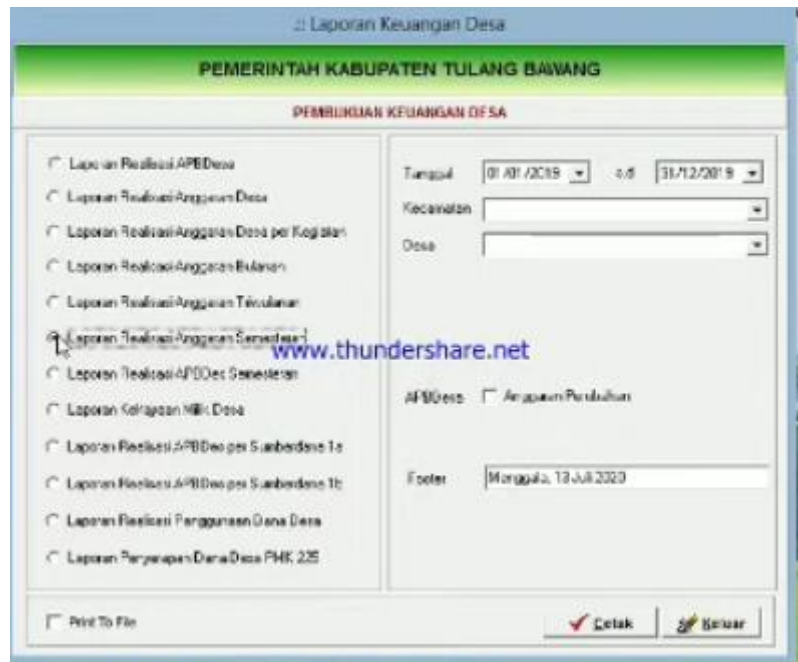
:: Laporan Keuangan Desa

PEMERINTAH KABUPATEN TULANG BAWANG

PEMBUKUAN KEUANGAN DESA

Laporan Realisasi APBDesa

Laporan Realisasi Anggaran Desa

Laporan Realisasi Anggaran Desa per Kegiatan

Laporan Realisasi Anggaran Bulanan

Laporan Realisasi Anggaran Triwulanan

Laporan Realisasi Anggaran Semesteran

Laporan Realisasi APBDes Semesteran

Laporan Kekayaan Milik Desa

Laporan Realisasi APBDes per Sumberdana 1a

Laporan Realisasi APBDes per Sumberdana 1b

Laporan Realisasi Penggunaan Dana Desa

Laporan Penyerapan Dana Desa PMK 225

Tanggal 01/01/2019 s.d 31/12/2019

Kecamatan

Desa

www.thundershare.net

APBDesa Anggaran Perubahan

Footer Menggala, 13 Juli 2020

Print To File

Cetak

Keluar